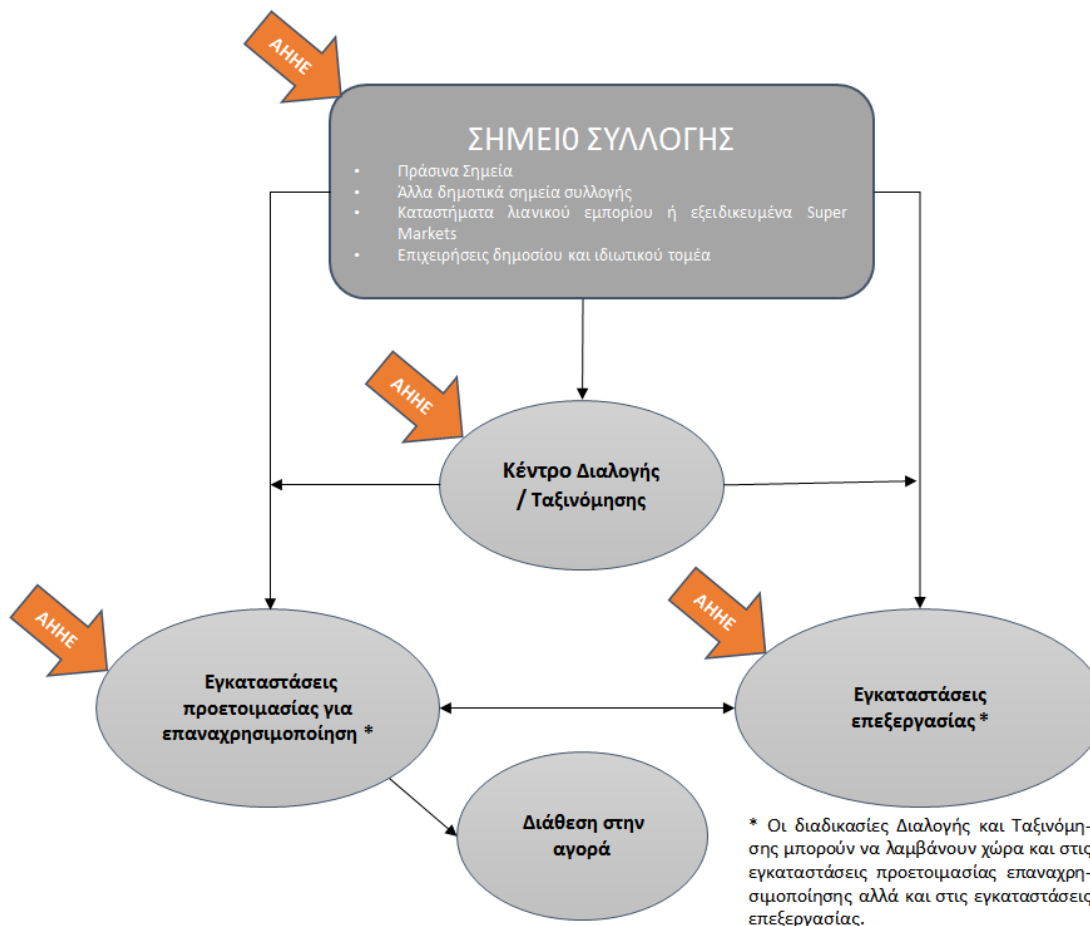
ΑΗΗΕ

ΣΗΜΕΙ0 ΣΥΛΛΟΓΗΣ

• Πράσινα Σημεία
• Άλλα δημοτικά σημεία συλλογής
• Καταστήματα λιανικού εμπορίου ή εξειδικευμένα Super Markets
• Επιχειρήσεις δημοσίου και ιδιωτικού τομέα

ΑΗΗΕ

Κέντρο Διαλογής / Ταξινόμησης

ΑΗΗΕ

Εγκαταστάσεις προετοιμασίας για επαναχρησιμοποίηση *

ΑΗΗΕ

Εγκαταστάσεις επεξεργασίας *

Διάθεση στην αγορά

* Οι διαδικασίες Διαλογής και Ταξινόμησης μπορούν να λαμβάνουν χώρα και στις εγκαταστάσεις προετοιμασίας επαναχρησιμοποίησης αλλά και στις εγκαταστάσεις επεξεργασίας.